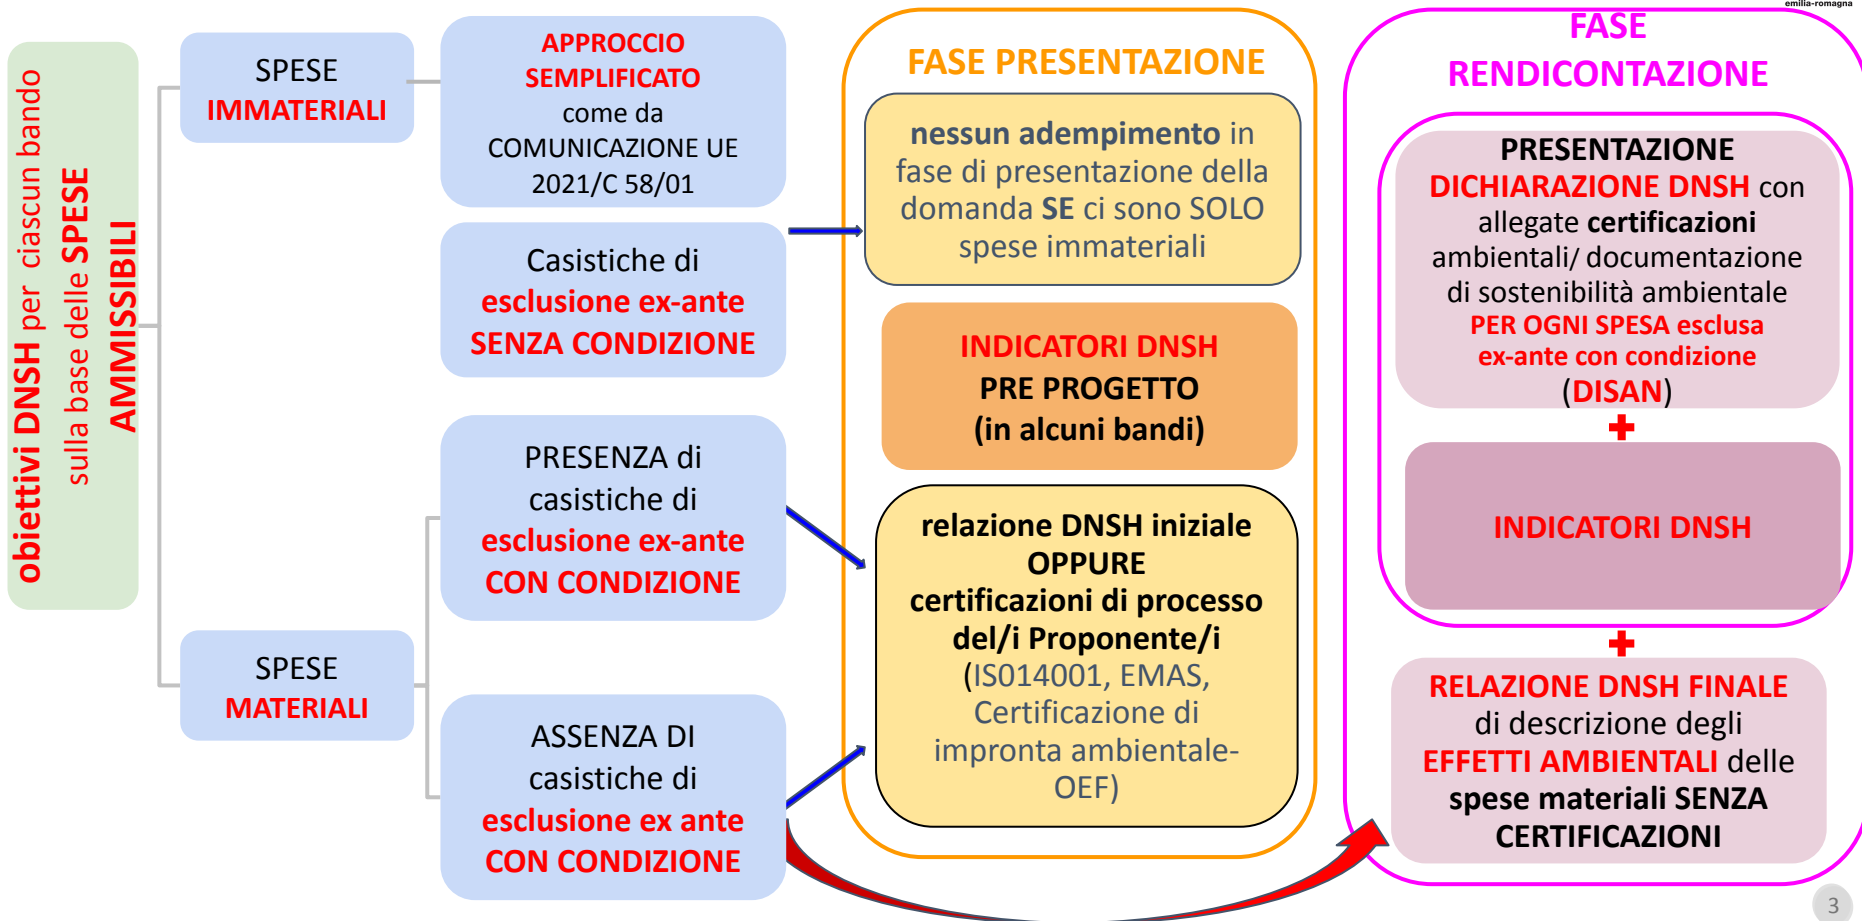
obiettivi DNSH per ciascun bando sulla base delle SPESE AMMISSIBILI

SPESE IMMATERIALI

APPROCCIO SEMPLIFICATO come da COMUNICAZIONE UE 2021/C 58/01

Casistiche di esclusione ex-ante SENZA CONDIZIONE

PRESENZA di casistiche di esclusione ex-ante CON CONDIZIONE

SPESE MATERIALI

ASSENZA DI casistiche di esclusione ex ante CON CONDIZIONE

FASE PRESENTAZIONE

nessun adempimento in fase di presentazione della domanda SE ci sono SOLO spese immateriali

INDICATORI DNSH PRE PROGETTO (in alcuni bandi)

relazione DNSH iniziale OPPURE certificazioni di processo del/i Proponente/i (IS014001, EMAS, Certificazione di impronta ambientale-OEF)

FASE RENDICONTAZIONE

PRESENTAZIONE DICHIARAZIONE DNSH con allegate certificazioni ambientali/ documentazione di sostenibilità ambientale PER OGNI SPESA esclusa ex-ante con condizione (DISAN)

+

INDICATORI DNSH

+

RELAZIONE DNSH FINALE di descrizione degli EFFETTI AMBIENTALI delle spese materiali SENZA CERTIFICAZIONI

emilia-romagna

3